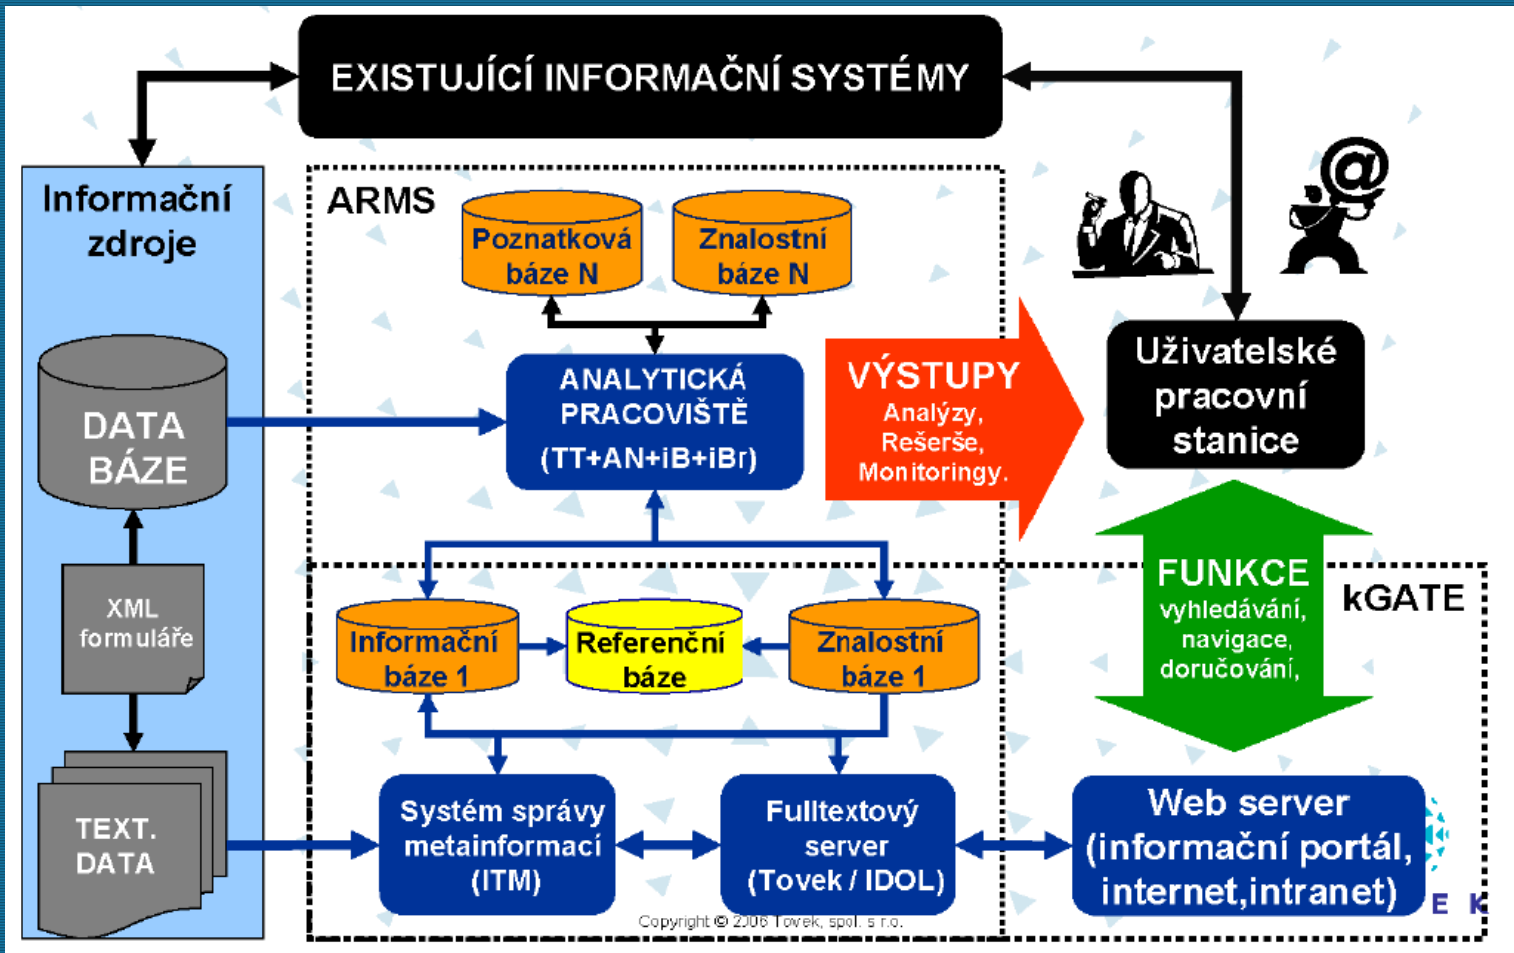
EXISTUJÍCÍ INFORMAČNÍ SYSTÉMY

Informační zdroje

DATA BÁZE

XML formuláře

TEXT. DATA

ARMS

Poznatková báze N

Znalostní báze N

ANALYTICKÁ PRACOVIŠTĚ (TT+AN+iB+iBr)

VÝSTUPY Analýzy, Rešerše, Monitoringy.

Uživatelské pracovní stanice

FUNKCE vyhledávání, navigace, doručování,

kGATE

Informační báze 1

Referenční báze

Znalostní báze 1

Systém správy metainformací (ITM)

Fulltextový server (Tovek / IDOL)

Web server (informační portál, internet,intranet)

E K

Copyright © 2006 Tovek, spol. s r.o.